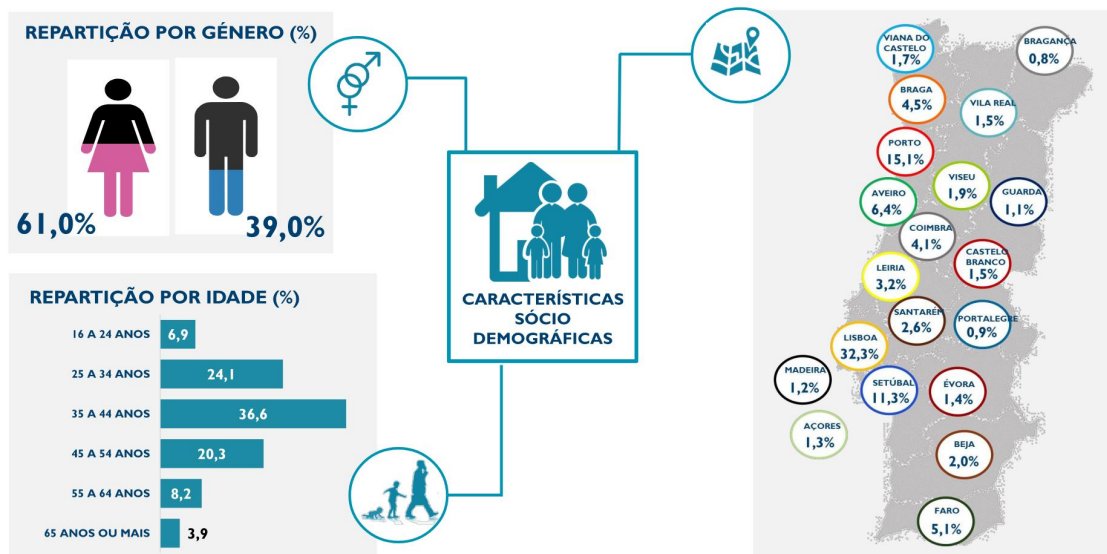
REPARTIÇÃO POR GÉNERO (%)

61,0%

39,0%

REPARTIÇÃO POR IDADE (%)

| | |
|---|---|
| 16 A 24 ANOS | 6,9 |
| 25 A 34 ANOS | 24,1 |
| 35 A 44 ANOS | 36,6 |
| 45 A 54 ANOS | 20,3 |
| 55 A 64 ANOS | 8,2 |
| 65 ANOS OU MAIS | 3,9 |

CARACTERÍSTICAS SÓCIO DEMOGRÁFICAS

VIANA DO CASTELO 1,7%
BRAGANÇA 0,8%
BRAGA 4,5%
VILA REAL 1,5%
PORTO 15,1%
VISEU 1,9%
AVEIRO 6,4%
GUARDA 1,1%
COIMBRA 4,1%
CASTELO BRANCO 1,5%
LEIRIA 3,2%
SANTARÉM 2,6%
PORTALEGRE 0,9%
LISBOA 32,3%
MADEIRA 1,2%
SETÚBAL 11,3%
ÉVORA 1,4%
AÇORES 1,3%
BEJA 2,0%
FARO 5,1%